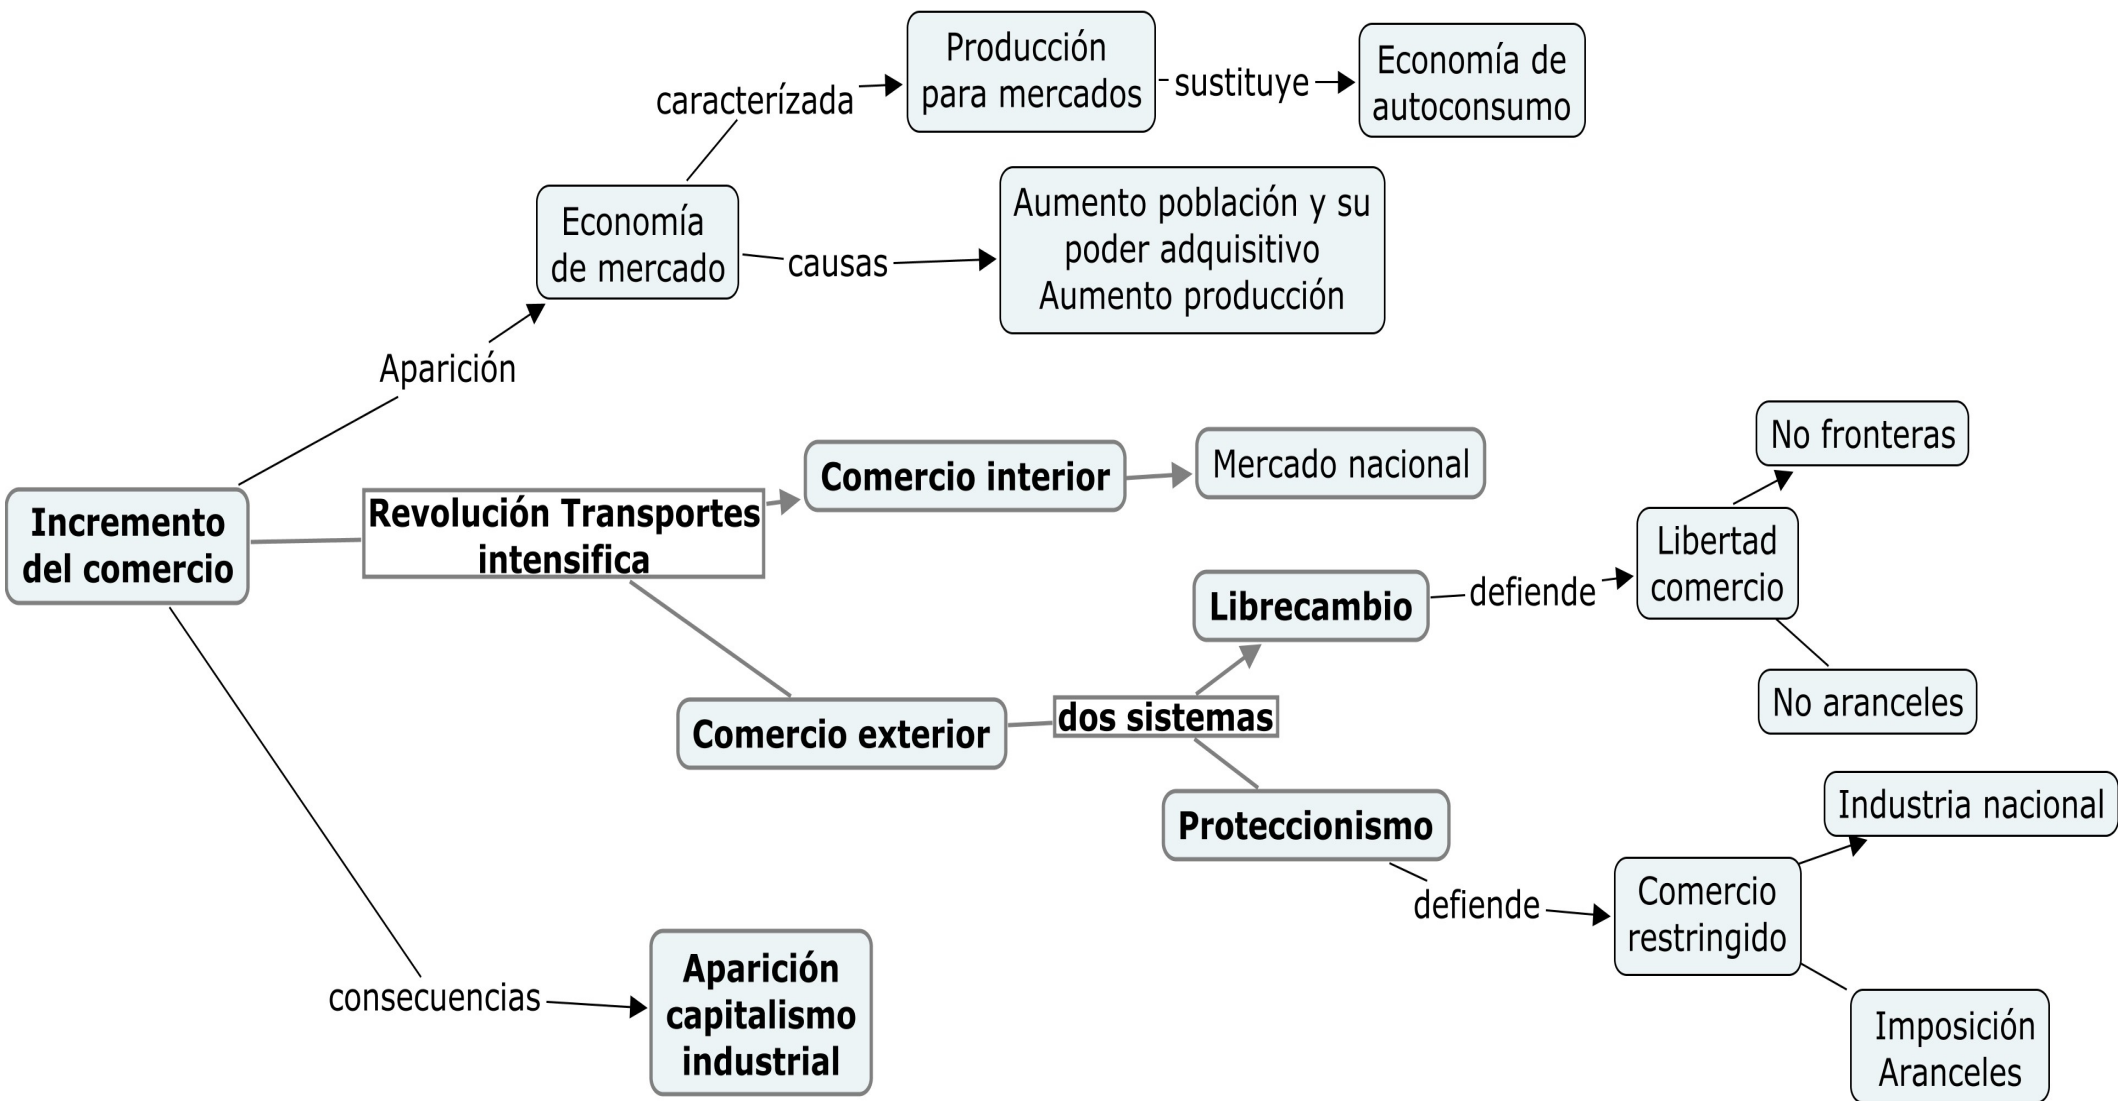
Incremento del comercio

Aparición

Economía de mercado

caracterízada

Producción para mercados

sustituye

Economía de autoconsumo

causas

Aumento población y su poder adquisitivo
Aumento producción

Revolución Transportes intensifica

Comercio interior

Mercado nacional

Comercio exterior

dos sistemas

Librecambio

defiende

Libertad comercio

No fronteras

No aranceles

Proteccionismo

defiende

Comercio restringido

Industria nacional

Imposición Aranceles

consecuencias

Aparición capitalismo industrial